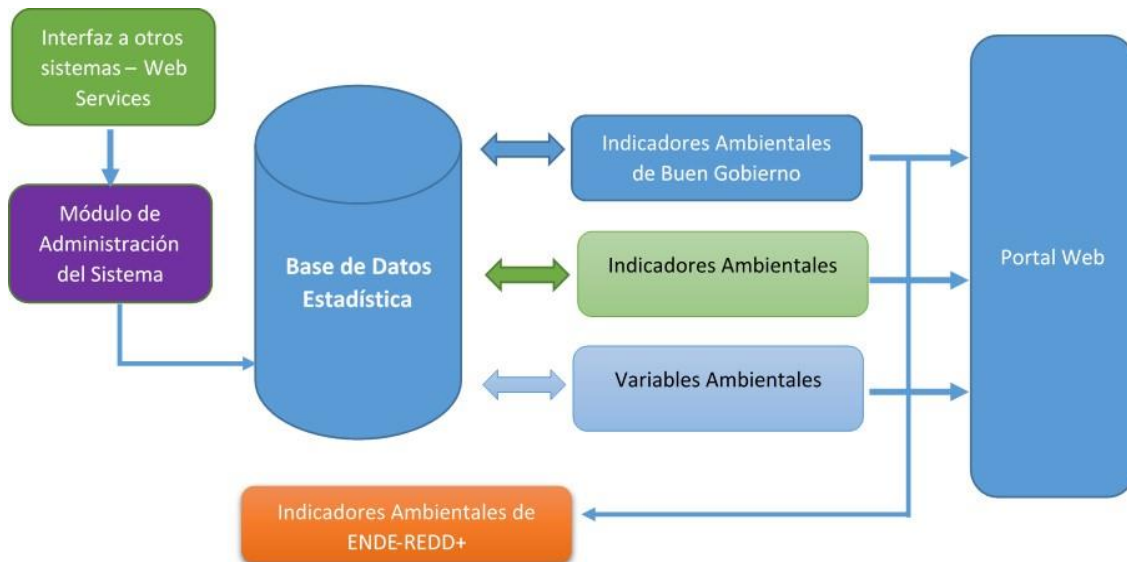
Interfaz a otros sistemas – Web Services

Módulo de Administración del Sistema

Base de Datos Estadística

Indicadores Ambientales de Buen Gobierno

Indicadores Ambientales

Variables Ambientales

Portal Web

Indicadores Ambientales de ENDE-REDD+